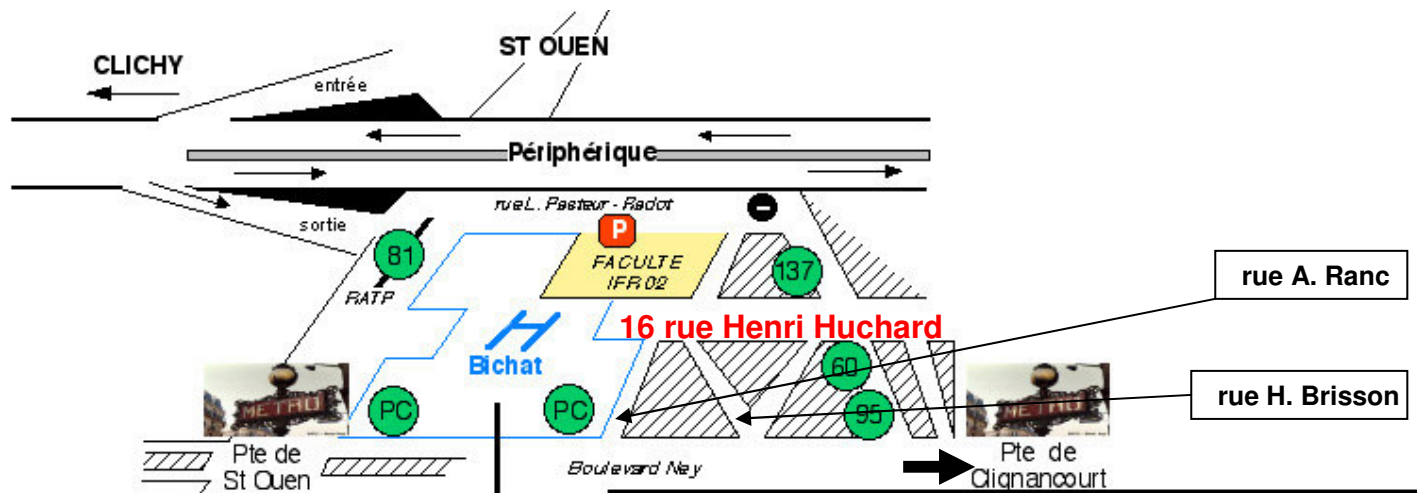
CLICHY

ST OUEN

entrée

Périphérique

sortie

rue L. Pasteur - Radot

P

FACULTE
IFR 02

81

RATP

137

H

Bichat

16 rue Henri Huchard

rue A. Ranc

60

rue H. Brisson

METRO

PC

PC

95

METRO

Pte de
St Ouen

Boulevard Ney

Pte de
Clignancourt